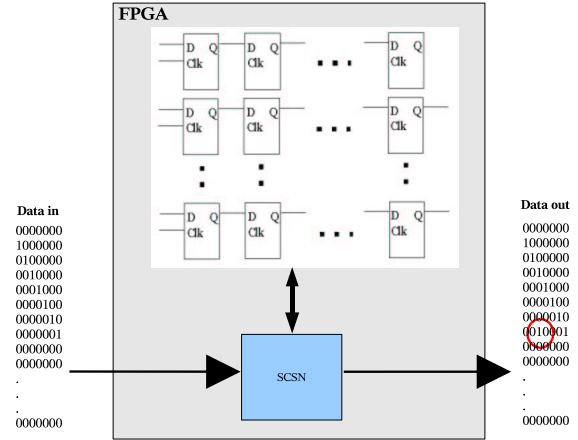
FPGA

D Q
Clk

D Q
Clk

D Q
Clk

D Q
Clk

D Q
Clk

D Q
Clk

D Q
Clk

D Q
Clk

D Q
Clk

Data in
0000000
1000000
0100000
0010000
0001000
0000100
0000010
0000001
0000000
0000000
.
.
.
0000000

SCSN

Data out
0000000
1000000
0100000
0010000
0001000
0000100
0000010
0010001
0000000
0000000
.
.
.
0000000